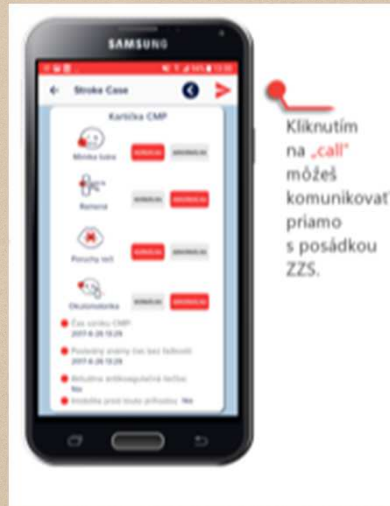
SAMSUNG

Stroke Case

Karička CMP

Mimika tváre

Ramená

Poruchy reči

Okulomotorika

Čas vzniku CMP
2017-6-26 13:29

Posledný známy čas bez ťažkostí
2017-6-26 13:29

Aktuálna antikoagulačná liečba
Nie

Invalidita pred touto príhodou Nie

Kliknutím na „call" môžeš komunikovať priamo s posádkou ZZS.